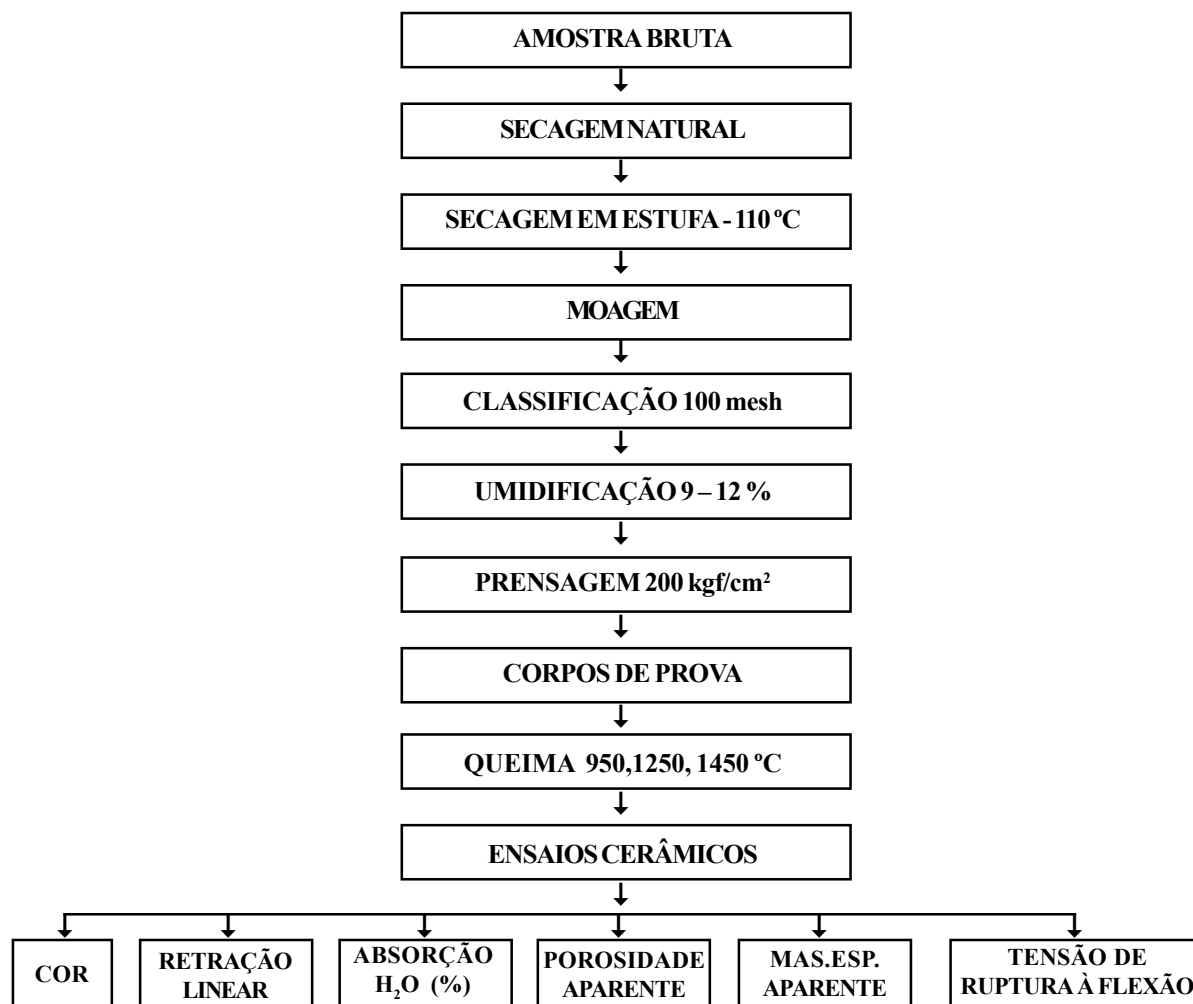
AMOSTRA BRUTA

SECAGEM NATURAL

SECAGEM EM ESTUFA - 110 ºC

MOAGEM

CLASSIFICAÇÃO 100 mesh

UMIDIFICAÇÃO 9 – 12 %

PRENSAGEM 200 kgf/cm²

CORPOS DE PROVA

QUEIMA 950,1250, 1450 ºC

ENSAIOS CERÂMICOS

COR

RETRAÇÃO LINEAR

ABSORÇÃO $H_2O$ (%)

POROSIDADE APARENTE

MAS.ESP. APARENTE

TENSÃO DE RUPTURA À FLEXÃO